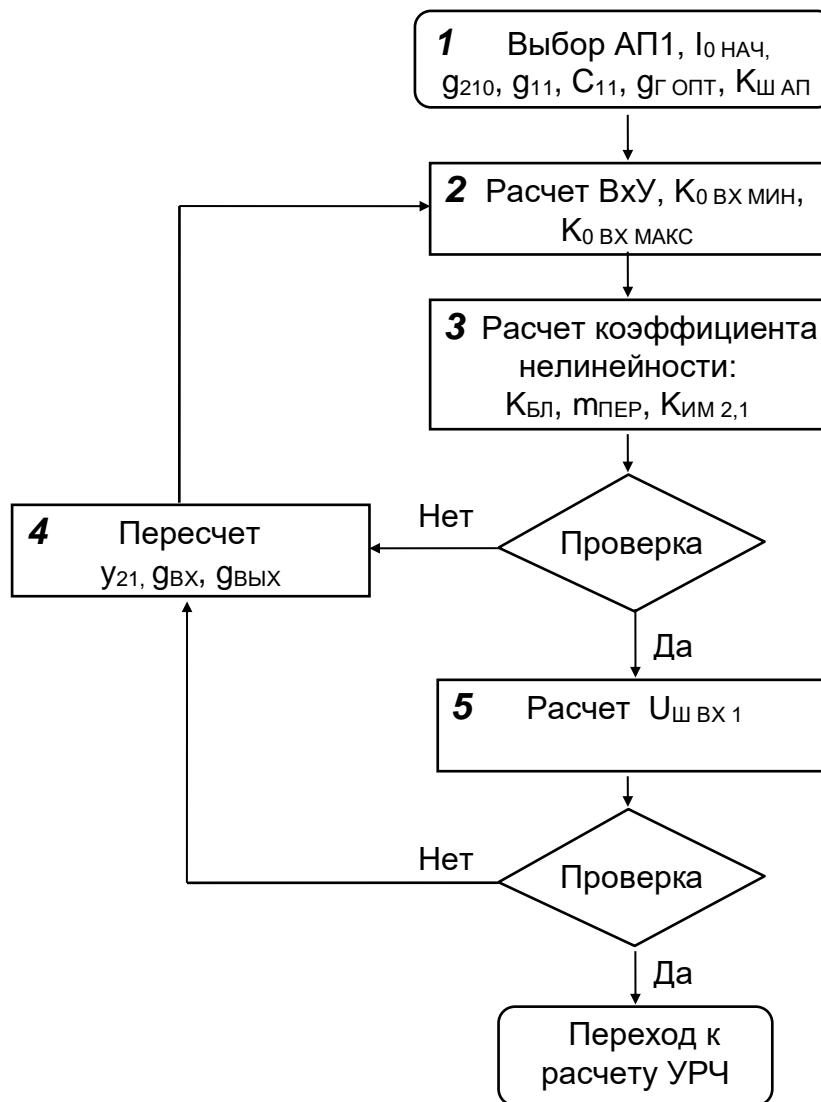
**1** Выбор АП1, $I_{0\ НАЧ}$, $g_{210}$, $g_{11}$, $C_{11}$, $g_{Г\ ОПТ}$, $K_{Ш\ АП}$

**2** Расчет ВхУ, $K_{0\ ВХ\ МИН}$, $K_{0\ ВХ\ МАКС}$

**3** Расчет коэффициента нелинейности: $K_{БЛ}$, $m_{ПЕР}$, $K_{ИМ\ 2,1}$

Проверка

Нет

**4** Пересчет $y_{21}$, $g_{ВХ}$, $g_{ВЫХ}$

Да

**5** Расчет $U_{Ш\ ВХ\ 1}$

Проверка

Нет

Да

Переход к расчету УРЧ